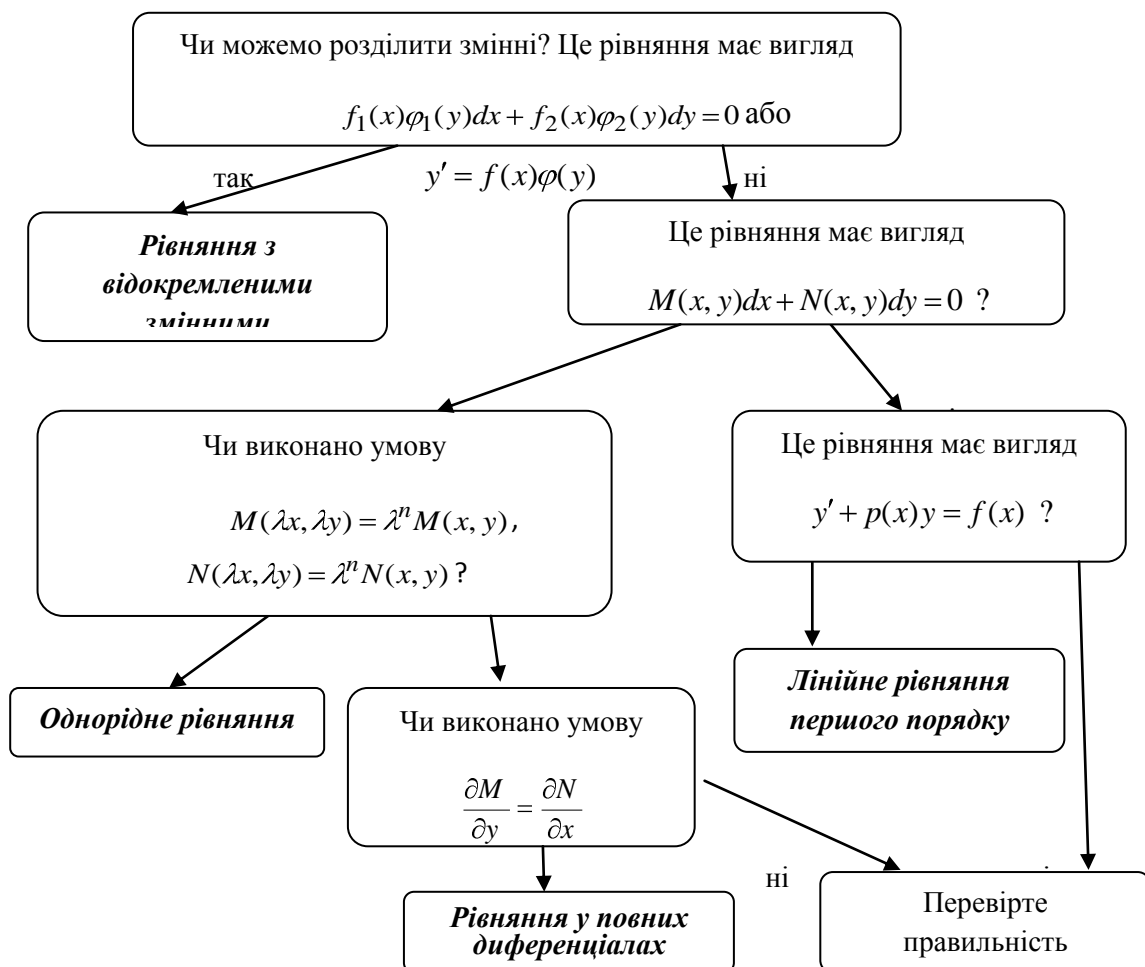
Чи можемо розділити змінні? Це рівняння має вигляд

$f_1(x)\varphi_1(y)dx + f_2(x)\varphi_2(y)dy = 0$ або

$y' = f(x)\varphi(y)$

так

ні

**Рівняння з відокремленими змінними**

Це рівняння має вигляд

$M(x, y)dx + N(x, y)dy = 0$ ?

Чи виконано умову

$M(\lambda x, \lambda y) = \lambda^n M(x, y)$,

$N(\lambda x, \lambda y) = \lambda^n N(x, y)$ ?

Це рівняння має вигляд

$y' + p(x)y = f(x)$ ?

**Однорідне рівняння**

Чи виконано умову

$\frac{\partial M}{\partial y} = \frac{\partial N}{\partial x}$

**Лінійне рівняння першого порядку**

ні

**Рівняння у повних диференціалах**

Перевірте правильність